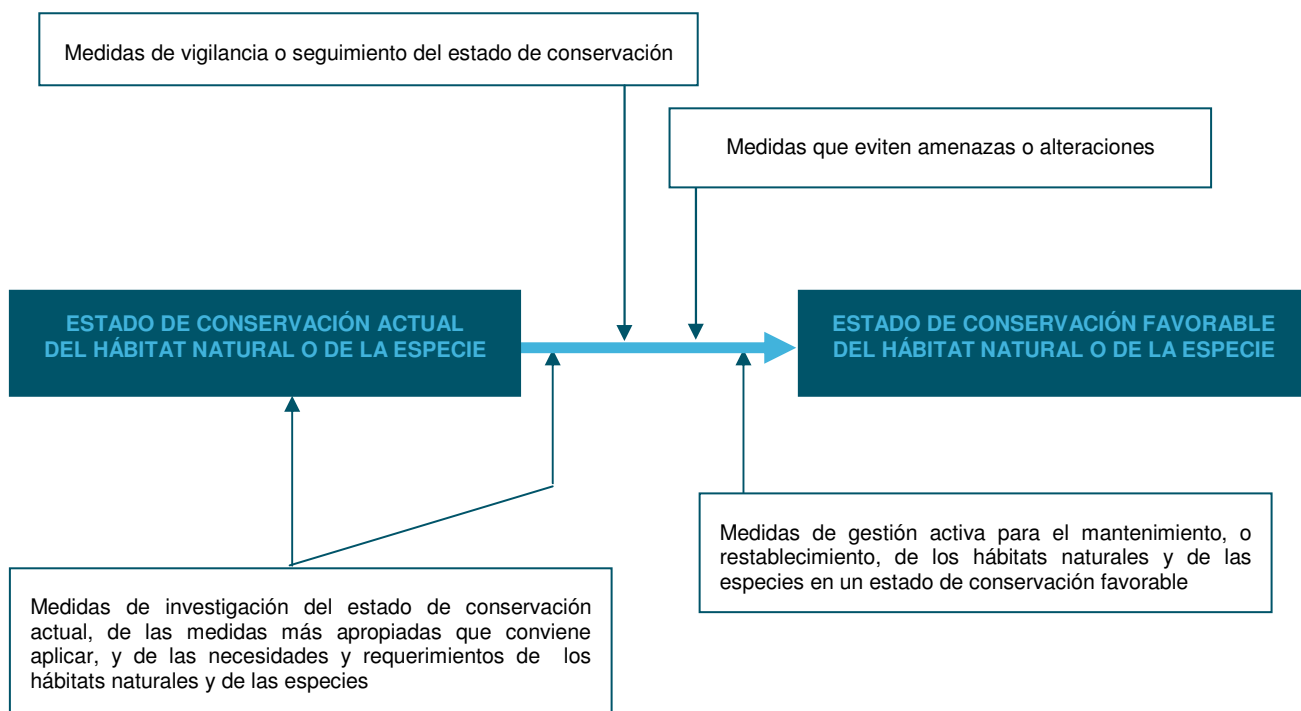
Medidas de vigilancia o seguimiento del estado de conservación

Medidas que eviten amenazas o alteraciones

ESTADO DE CONSERVACIÓN ACTUAL DEL HÁBITAT NATURAL O DE LA ESPECIE

ESTADO DE CONSERVACIÓN FAVORABLE DEL HÁBITAT NATURAL O DE LA ESPECIE

Medidas de gestión activa para el mantenimiento, o restablecimiento, de los hábitats naturales y de las especies en un estado de conservación favorable

Medidas de investigación del estado de conservación actual, de las medidas más apropiadas que conviene aplicar, y de las necesidades y requerimientos de los hábitats naturales y de las especies